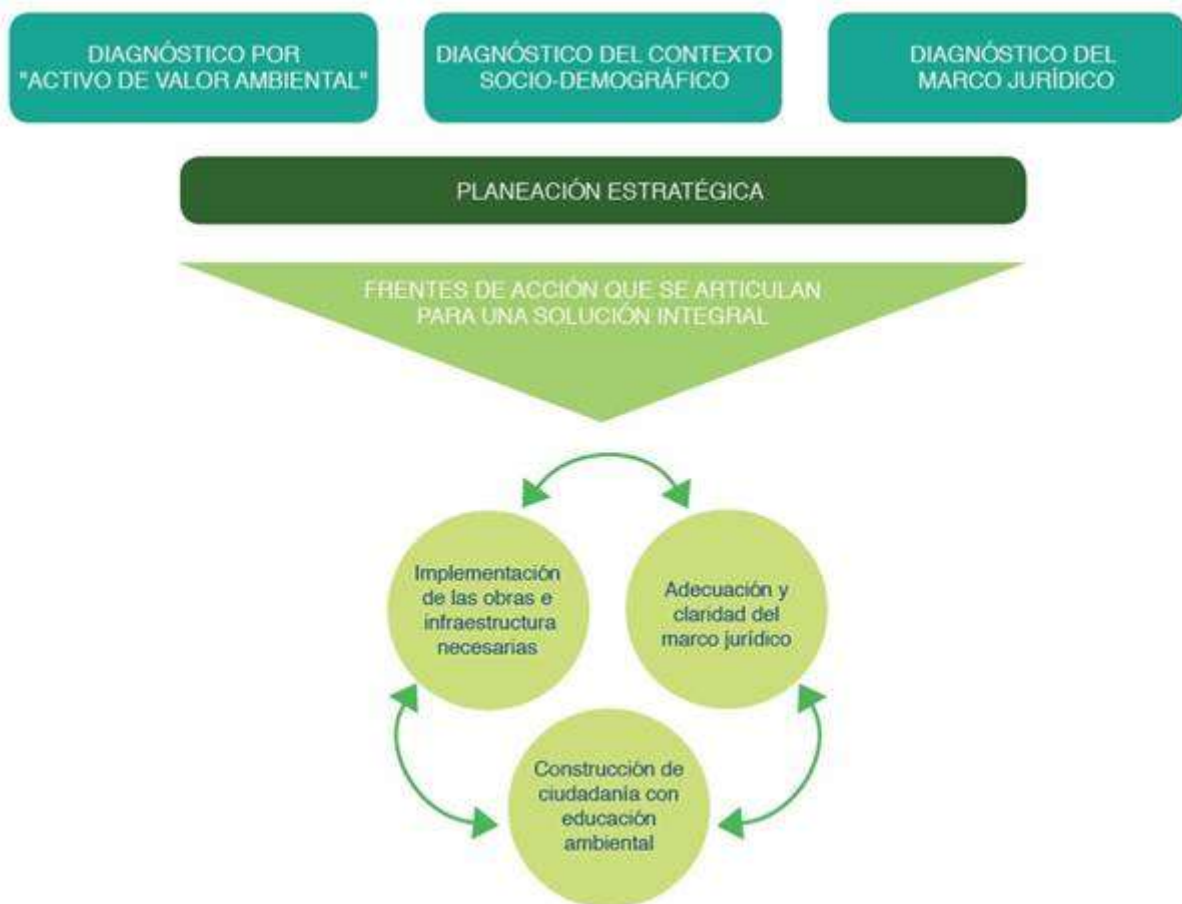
DIAGNÓSTICO POR "ACTIVO DE VALOR AMBIENTAL"

DIAGNÓSTICO DEL CONTEXTO SOCIO-DEMOGRÁFICO

DIAGNÓSTICO DEL MARCO JURÍDICO

PLANEACIÓN ESTRATÉGICA

FRENTES DE ACCIÓN QUE SE ARTICULAN PARA UNA SOLUCIÓN INTEGRAL

Implementación de las obras e infraestructura necesarias

Adecuación y claridad del marco jurídico

Construcción de ciudadanía con educación ambiental